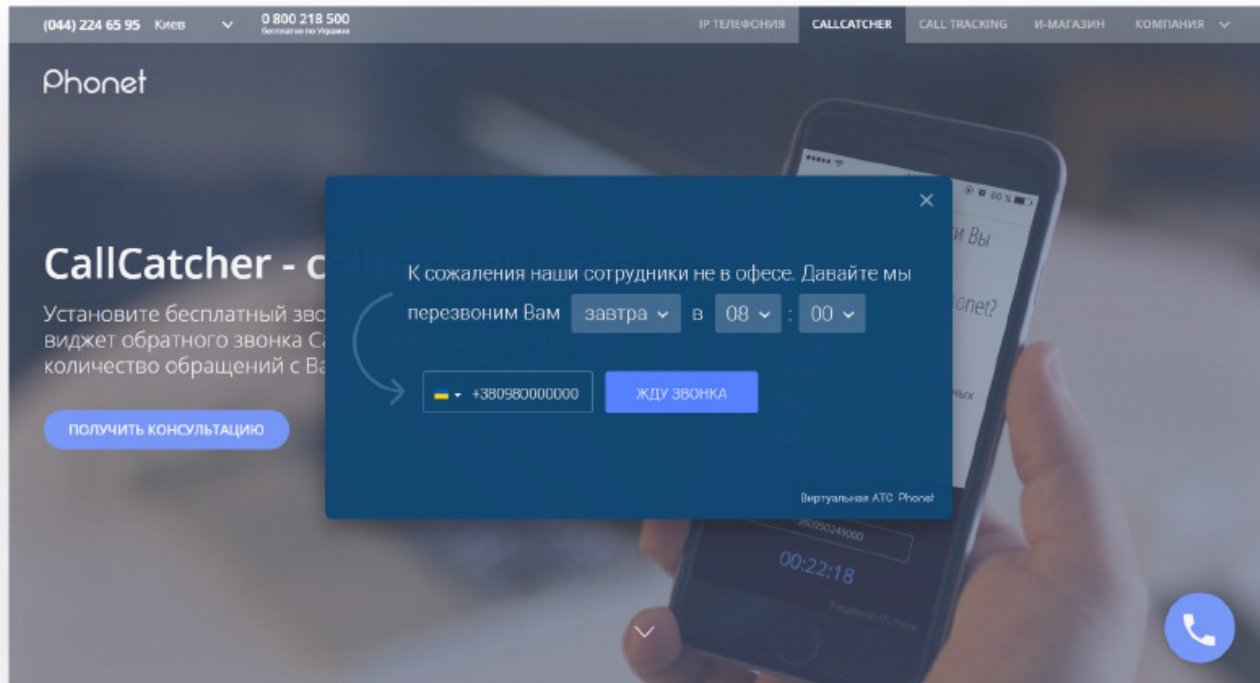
(044) 224 65 95 Киев
0 800 218 500
бесплатно по Украине
IP ТЕЛЕФОНИЯ CALLCATCHER CALL TRACKING И-МАГАЗИН КОМПАНИЯ

Phonet

CallCatcher - c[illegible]

Установите бесплатный зво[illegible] виджет обратного звонка C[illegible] количество обращений с Ва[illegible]

ПОЛУЧИТЬ КОНСУЛЬТАЦИЮ

×

К сожаления наши сотрудники не в офесе. Давайте мы перезвоним Вам завтра в 08 : 00

+380980000000
ЖДУ ЗВОНКА

Виртуальная АТС Phonet

00:22:18